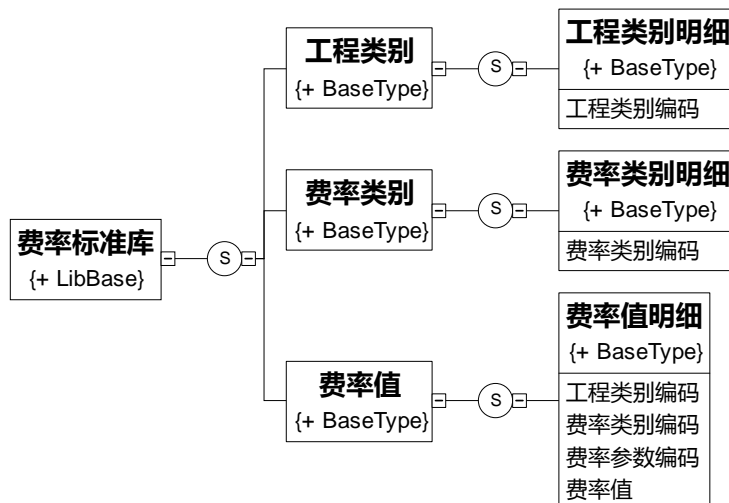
费率标准库
{+ LibBase}

S

工程类别
{+ BaseType}

S

工程类别明细
{+ BaseType}
工程类别编码

费率类别
{+ BaseType}

S

费率类别明细
{+ BaseType}
费率类别编码

费率值
{+ BaseType}

S

费率值明细
{+ BaseType}
工程类别编码
费率类别编码
费率参数编码
费率值